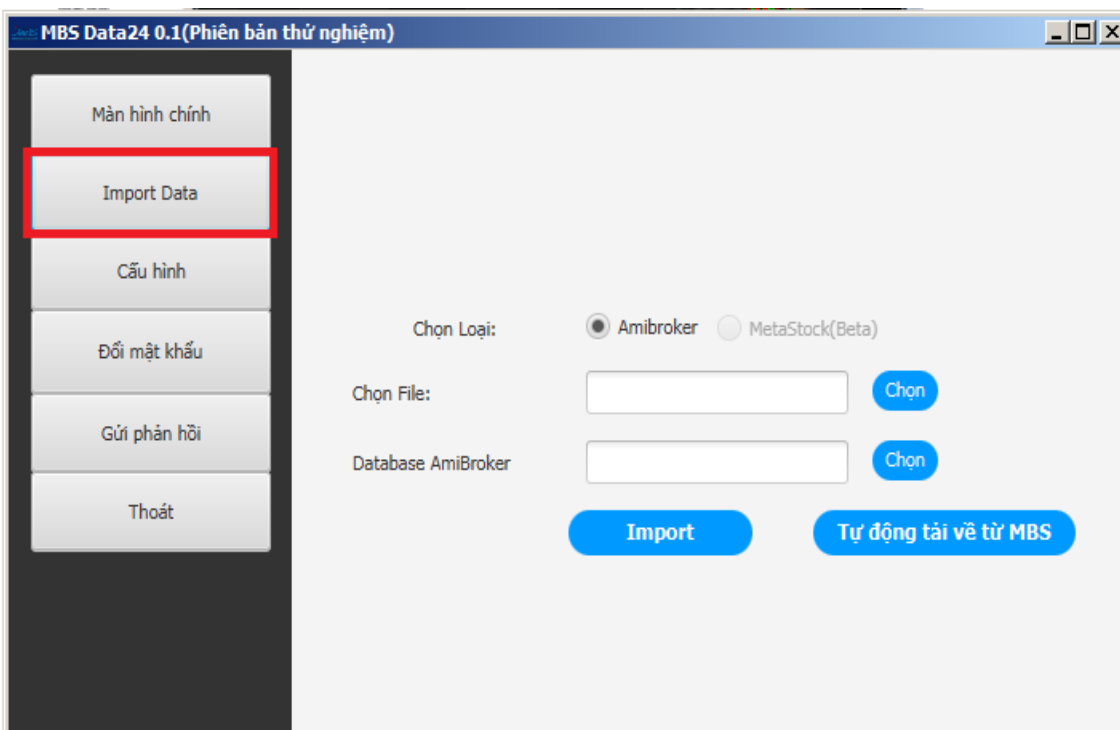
MBS Data24 0.1(Phiên bản thử nghiệm)

Màn hình chính

Import Data

Cấu hình

Đổi mật khẩu

Gửi phản hồi

Thoát

Chọn Loại: Amibroker MetaStock(Beta)

Chọn File: Chọn

Database AmiBroker Chọn

Import

Tự động tải về từ MBS